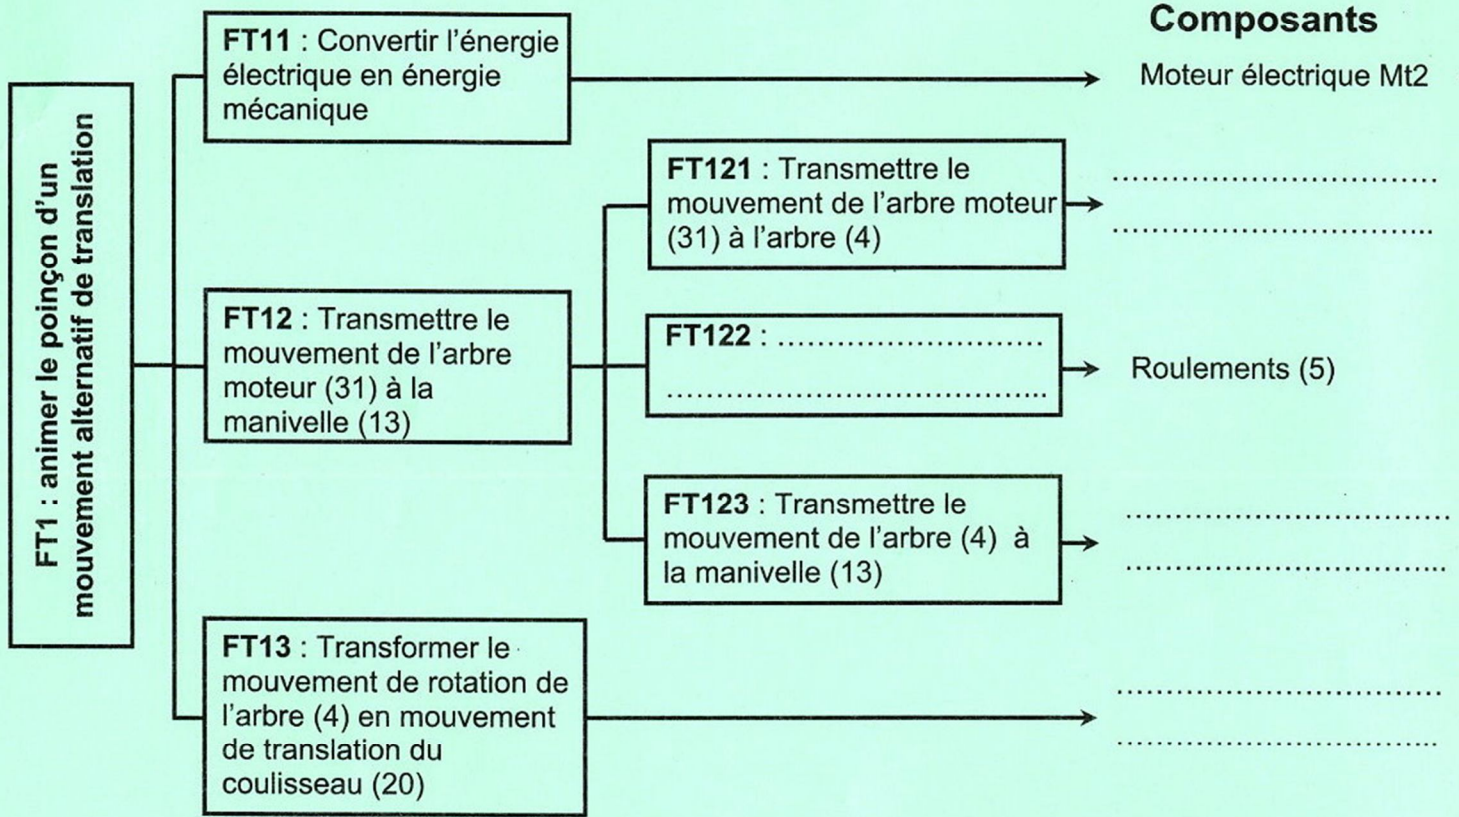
Composants

FT1 : animer le poinçon d'un mouvement alternatif de translation

FT11 : Convertir l'énergie électrique en énergie mécanique

Moteur électrique Mt2

FT12 : Transmettre le mouvement de l'arbre moteur (31) à la manivelle (13)

FT121 : Transmettre le mouvement de l'arbre moteur (31) à l'arbre (4)

........................................
........................................

FT122 : ..............................
........................................

Roulements (5)

FT123 : Transmettre le mouvement de l'arbre (4) à la manivelle (13)

........................................
........................................

FT13 : Transformer le mouvement de rotation de l'arbre (4) en mouvement de translation du coulisseau (20)

........................................
........................................